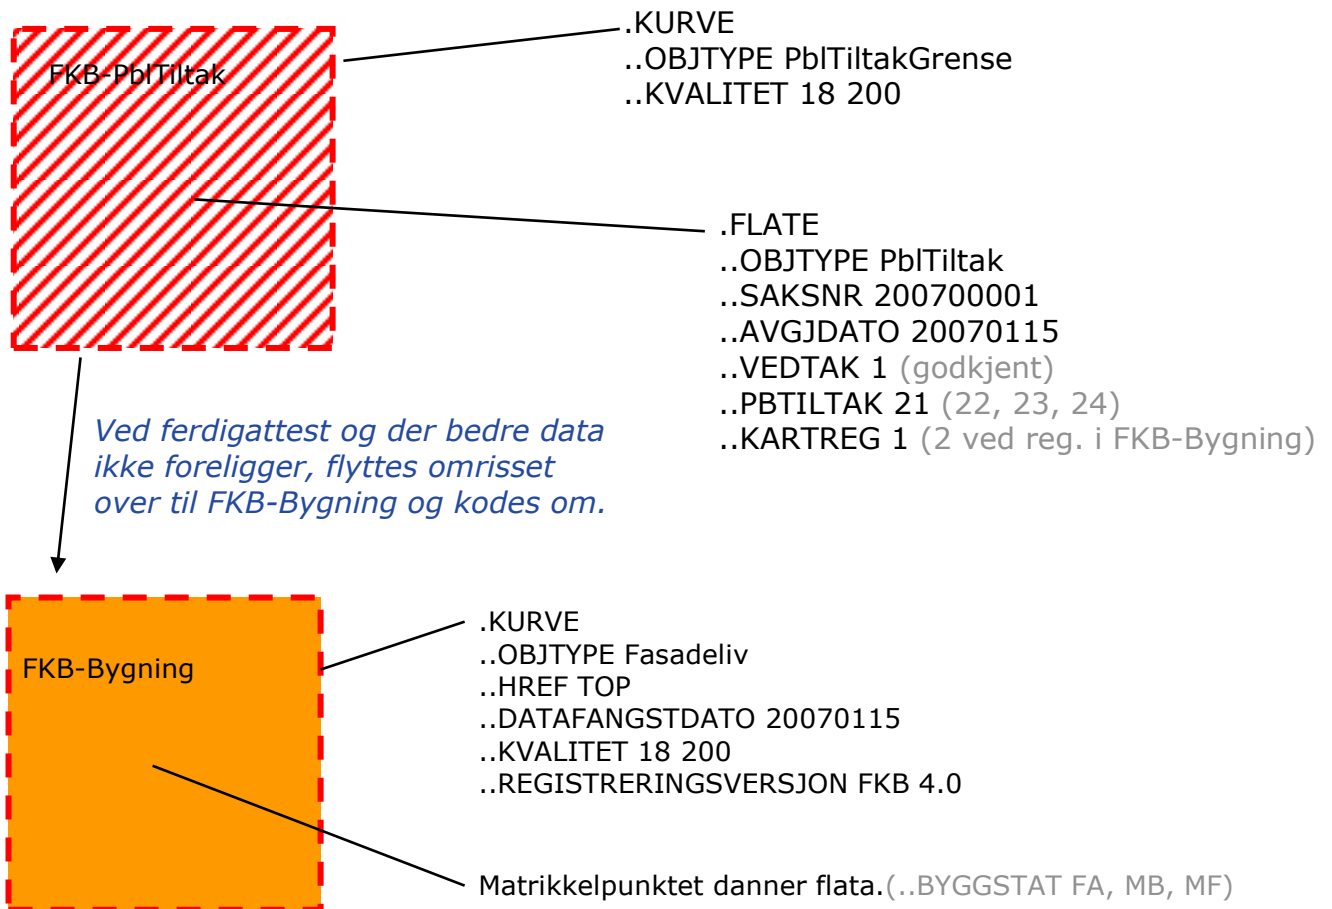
FKB-PblTiltak

.KURVE
..OBJTYPE PblTiltakGrense
..KVALITET 18 200

.FLATE
..OBJTYPE PblTiltak
..SAKSNR 200700001
..AVGJDATO 20070115
..VEDTAK 1 (godkjent)
..PBTILTAK 21 (22, 23, 24)
..KARTREG 1 (2 ved reg. i FKB-Bygning)

Ved ferdigattest og der bedre data ikke foreligger, flyttes omrisset over til FKB-Bygning og kodes om.

FKB-Bygning

.KURVE
..OBJTYPE Fasadeliv
..HREF TOP
..DATAFANGSTDATO 20070115
..KVALITET 18 200
..REGISTRERINGSVERSJON FKB 4.0

Matrikkelpunktet danner flata.(..BYGGSTAT FA, MB, MF)